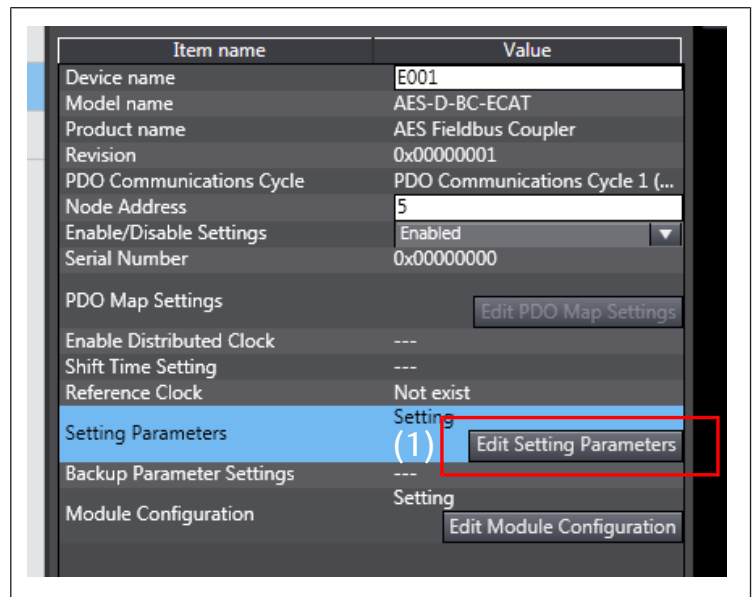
| Item name | Value |
|---|---|
| Device name | E001 |
| Model name | AES-D-BC-ECAT |
| Product name | AES Fieldbus Coupler |
| Revision | 0x00000001 |
| PDO Communications Cycle | PDO Communications Cycle 1 (... |
| Node Address | 5 |
| Enable/Disable Settings | Enabled |
| Serial Number | 0x00000000 |
| PDO Map Settings | Edit PDO Map Settings |
| Enable Distributed Clock | --- |
| Shift Time Setting | --- |
| Reference Clock | Not exist |
| Setting Parameters | Setting (1) Edit Setting Parameters |
| Backup Parameter Settings | --- |
| Module Configuration | Setting Edit Module Configuration |